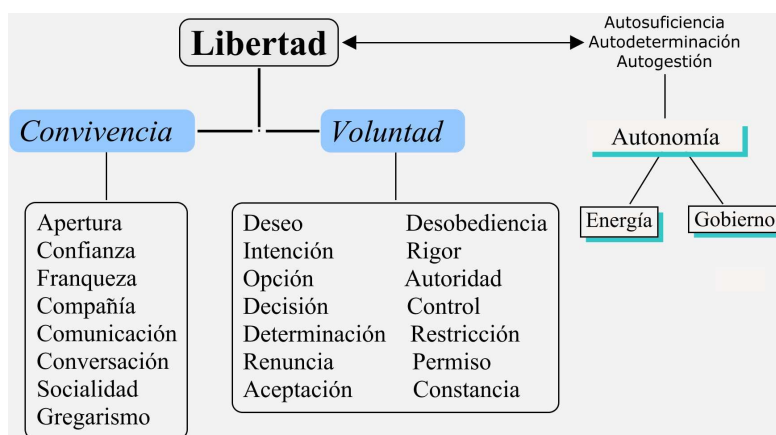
Libertad

Autosuficiencia
Autodeterminación
Autogestión

Convivencia

Voluntad

Autonomía

Energía

Gobierno

Apertura
Confianza
Franqueza
Compañía
Comunicación
Conversación
Socialidad
Gregarismo

Deseo
Intención
Opción
Decisión
Determinación
Renuncia
Aceptación

Desobediencia
Rigor
Autoridad
Control
Restricción
Permiso
Constancia